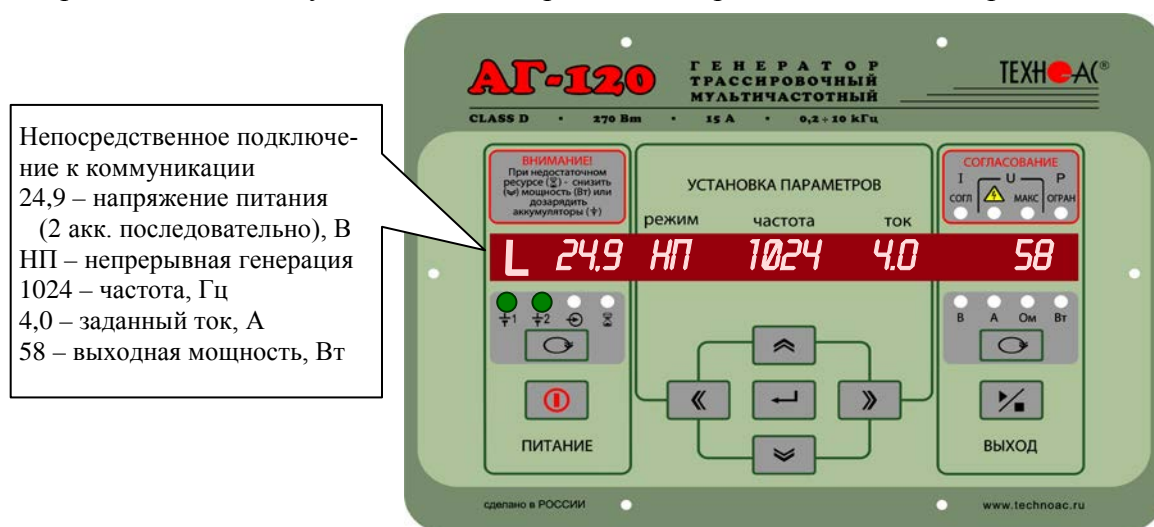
Непосредственное подключение к коммуникации
24,9 – напряжение питания (2 акк. последовательно), В
НП – непрерывная генерация
1024 – частота, Гц
4,0 – заданный ток, А
58 – выходная мощность, Вт

АГ-120

ГЕНЕРАТОР ТРАССИРОВОЧНЫЙ МУЛЬТИЧАСТОТНЫЙ

ТЕХНОАС®

CLASS D • 270 Вт • 15 А • 0,2 ÷ 10 kГц

ВНИМАНИЕ!
При недостаточном ресурсе (⧗) - снизить (⏻) мощность (Вт) или дозарядить аккумуляторы (⏚)

УСТАНОВКА ПАРАМЕТРОВ

СОГЛАСОВАНИЕ
I U P
СОГЛ МАКС ОГРАН

режим частота ток

L 24.9 НП 1024 4.0 58

1 2

В А Ом Вт

ПИТАНИЕ

ВЫХОД

сделано в РОССИИ

www.technoac.ru